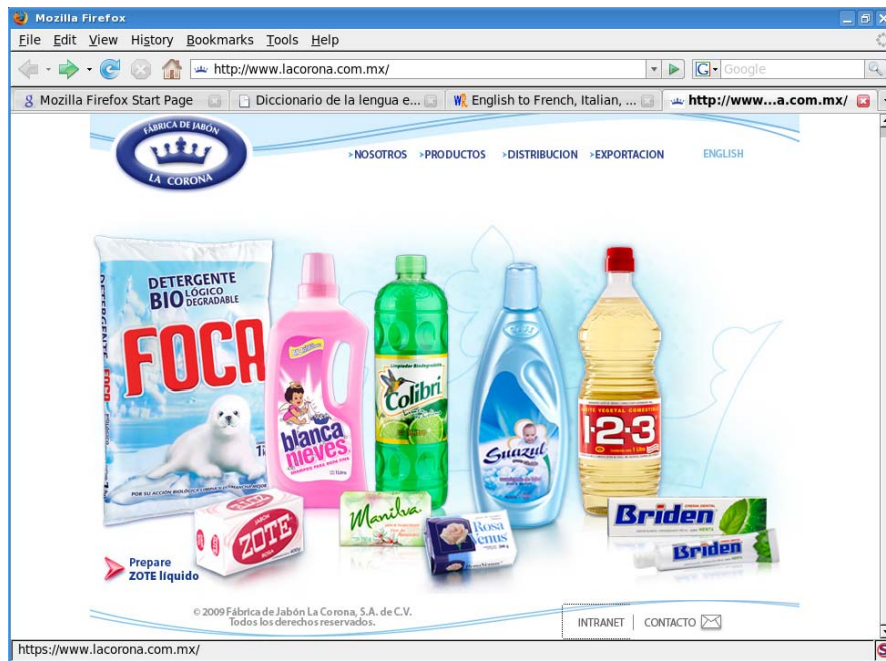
Mozilla Firefox

File Edit View History Bookmarks Tools Help

http://www.lacorona.com.mx/

Google

Mozilla Firefox Start Page | Diccionario de la lengua e... | English to French, Italian, ... | http://www...a.com.mx/

FÁBRICA DE JABÓN LA CORONA

›NOSOTROS ›PRODUCTOS ›DISTRIBUCION ›EXPORTACION ENGLISH

DETERGENTE BIO LÓGICO DEGRADABLE FOCA

blanca nieves

Colibri

Suavel

1-2-3

JABÓN ZOTE ROSA

Maniba

Rosa Venus

Briden

Briden

Prepare ZOTE líquido

© 2009 Fábrica de Jabón La Corona, S.A. de C.V. Todos los derechos reservados.

INTRANET | CONTACTO

https://www.lacorona.com.mx/